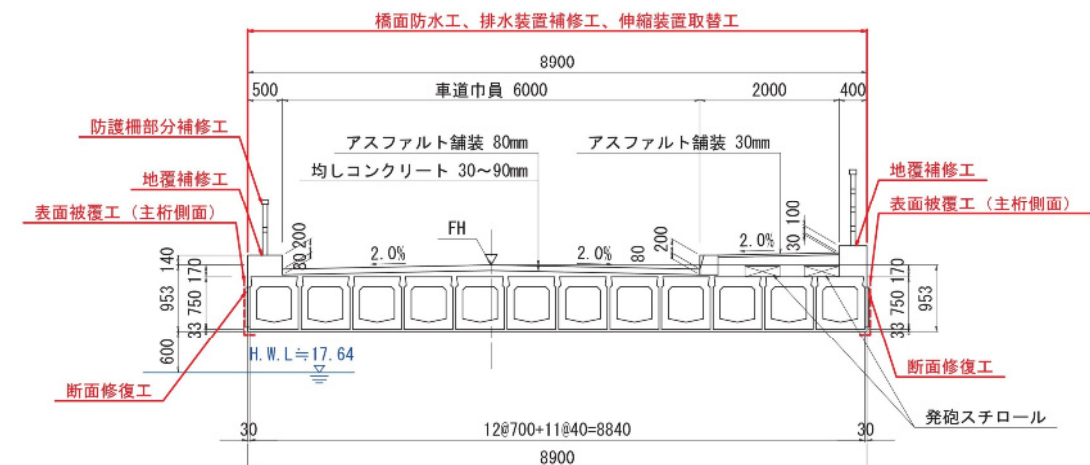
橋面防水工、排水装置補修工、伸縮装置取替工

8900

500
車道巾員 6000
2000
400

防護柵部分補修工
アスファルト舗装 80mm
アスファルト舗装 30mm
均しコンクリート 30～90mm

地覆補修工
地覆補修工
表面被覆工（主桁側面）
表面被覆工（主桁側面）

FH
30 200
2.0%
2.0%
200
80
2.0%
30 100

140
170
953
33 750
33
170
750 33
953
33

600
H.W.L≒17.64

断面修復工
断面修復工
発砲スチロール

30
12@700+11@40=8840
30

8900